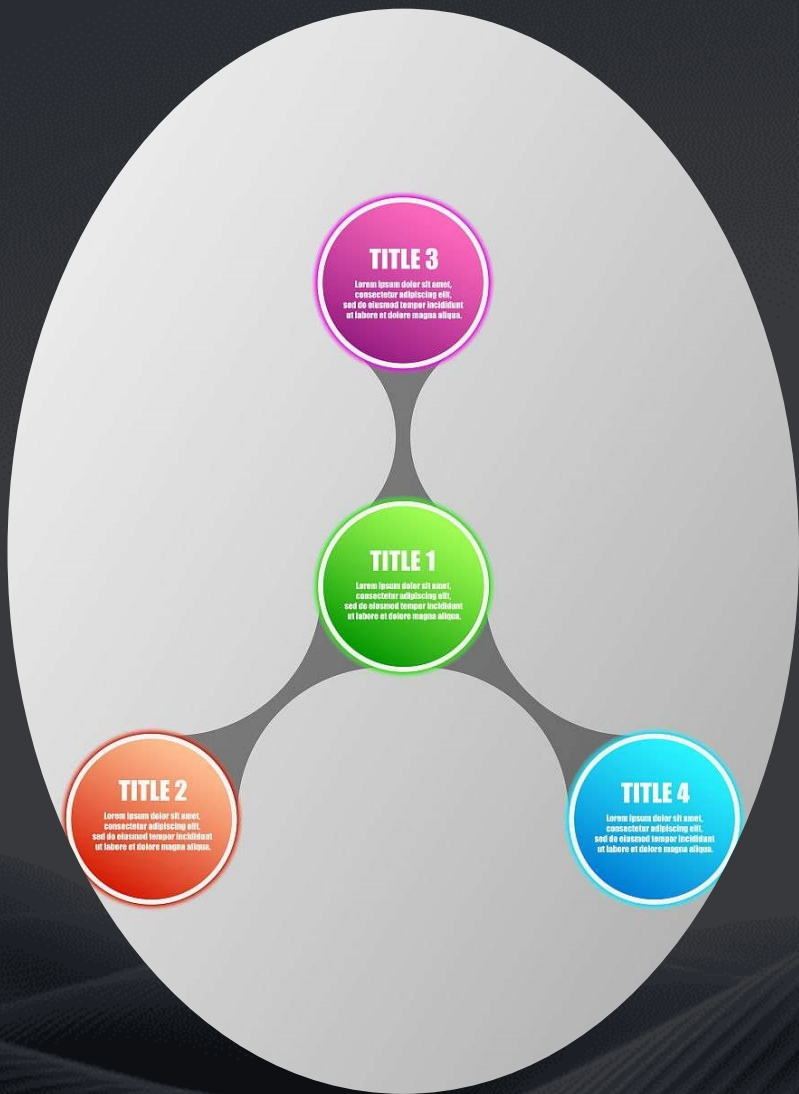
TITLE 3
Lorem ipsum dolor sit amet, consectetur adipiscing elit, sed do eiusmod tempor incididunt ut labore et dolore magna aliqua.

TITLE 1
Lorem ipsum dolor sit amet, consectetur adipiscing elit, sed do eiusmod tempor incididunt ut labore et dolore magna aliqua.

TITLE 2
Lorem ipsum dolor sit amet, consectetur adipiscing elit, sed do eiusmod tempor incididunt ut labore et dolore magna aliqua.

TITLE 4
Lorem ipsum dolor sit amet, consectetur adipiscing elit, sed do eiusmod tempor incididunt ut labore et dolore magna aliqua.